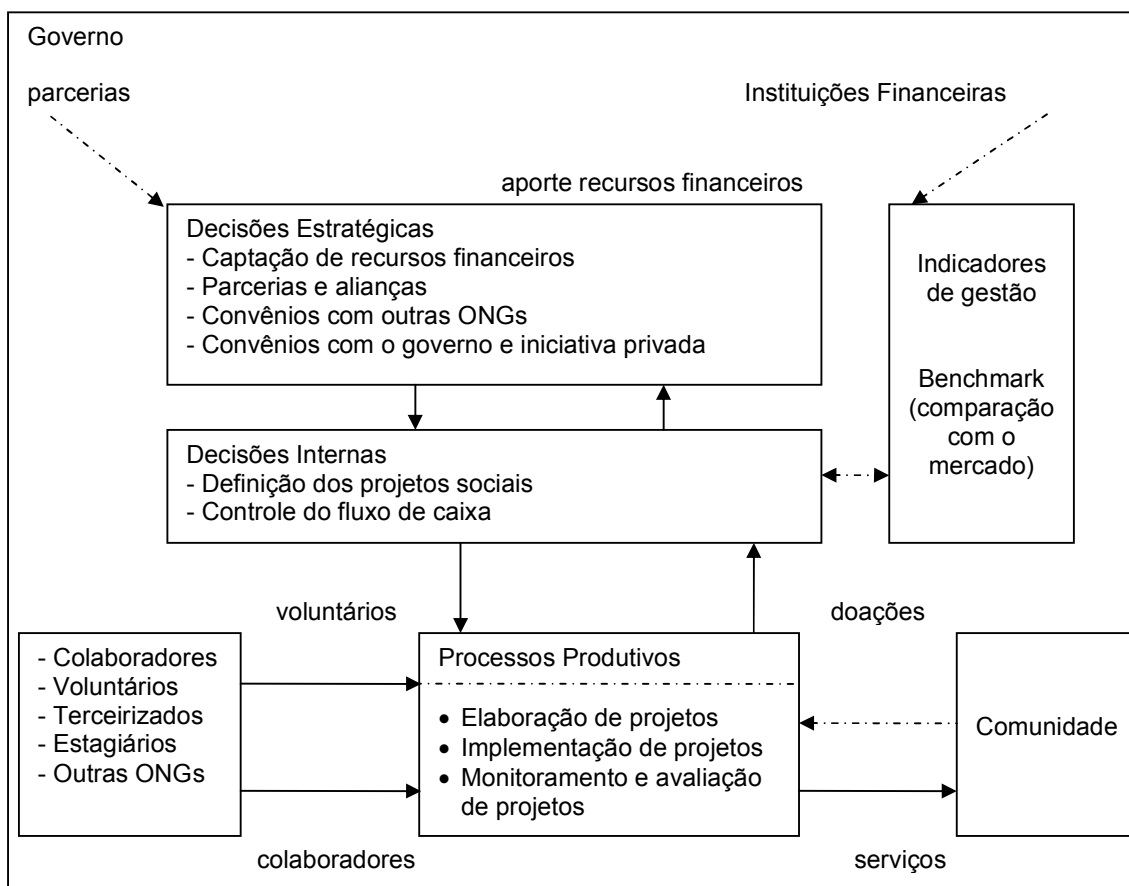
Governo

parcerias

Instituições Financeiras

aporte recursos financeiros

Decisões Estratégicas
- Captação de recursos financeiros
- Parcerias e alianças
- Convênios com outras ONGs
- Convênios com o governo e iniciativa privada

Indicadores de gestão

Benchmark (comparação com o mercado)

Decisões Internas
- Definição dos projetos sociais
- Controle do fluxo de caixa

voluntários

doações

- Colaboradores
- Voluntários
- Terceirizados
- Estagiários
- Outras ONGs

Processos Produtivos

• Elaboração de projetos
• Implementação de projetos
• Monitoramento e avaliação de projetos

Comunidade

colaboradores

serviços